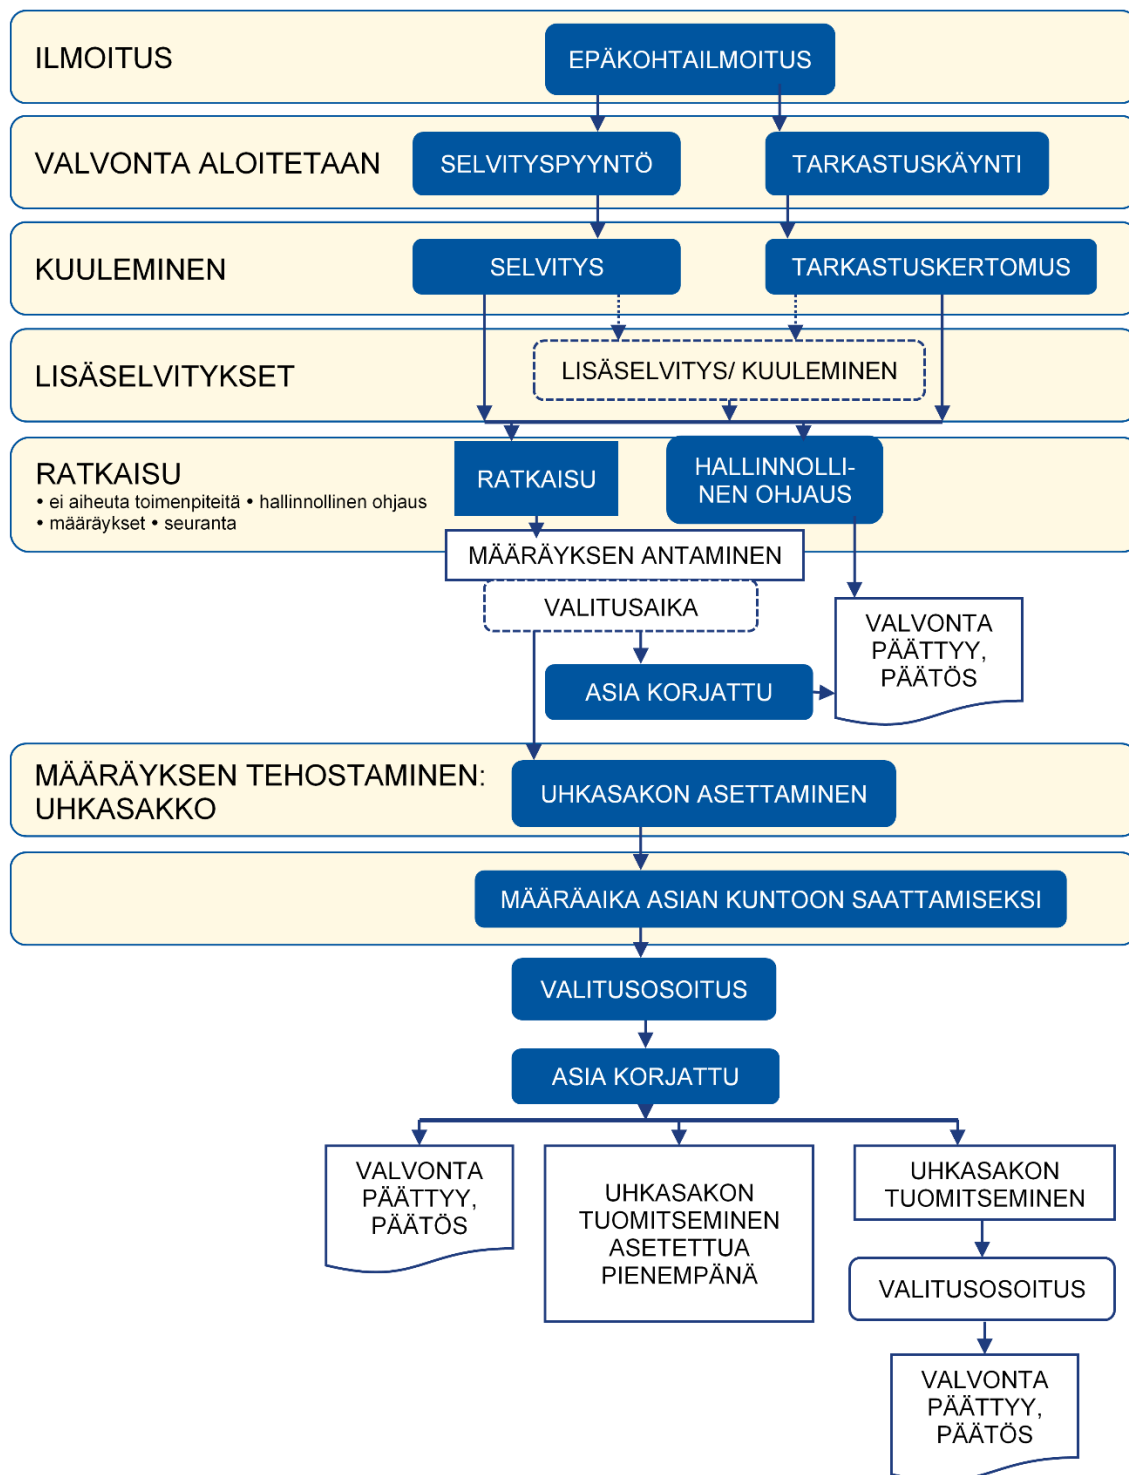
ILMOITUS

EPÄKOHTAILMOITUS

VALVONTA ALOITETAAN

SELVITYSPYYNTÖ

TARKASTUSKÄYNTI

KUULEMINEN

SELVITYS

TARKASTUSKERTOMUS

LISÄSELVITYKSET

LISÄSELVITYS/ KUULEMINEN

RATKAISU
• ei aiheuta toimenpiteitä • hallinnollinen ohjaus
• määräykset • seuranta

RATKAISU

HALLINNOLLINEN OHJAUS

MÄÄRÄYKSEN ANTAMINEN

VALITUSAIKA

VALVONTA PÄÄTTYY, PÄÄTÖS

ASIA KORJATTU

MÄÄRÄYKSEN TEHOSTAMINEN: UHKASAKKO

UHKASAKON ASETTAMINEN

MÄÄRÄAIKA ASIAN KUNTOON SAATTAMISEKSI

VALITUSOSOITUS

ASIA KORJATTU

VALVONTA PÄÄTTYY, PÄÄTÖS

UHKASAKON TUOMITSEMINEN ASETETTUA PIENEMPÄNÄ

UHKASAKON TUOMITSEMINEN

VALITUSOSOITUS

VALVONTA PÄÄTTYY, PÄÄTÖS